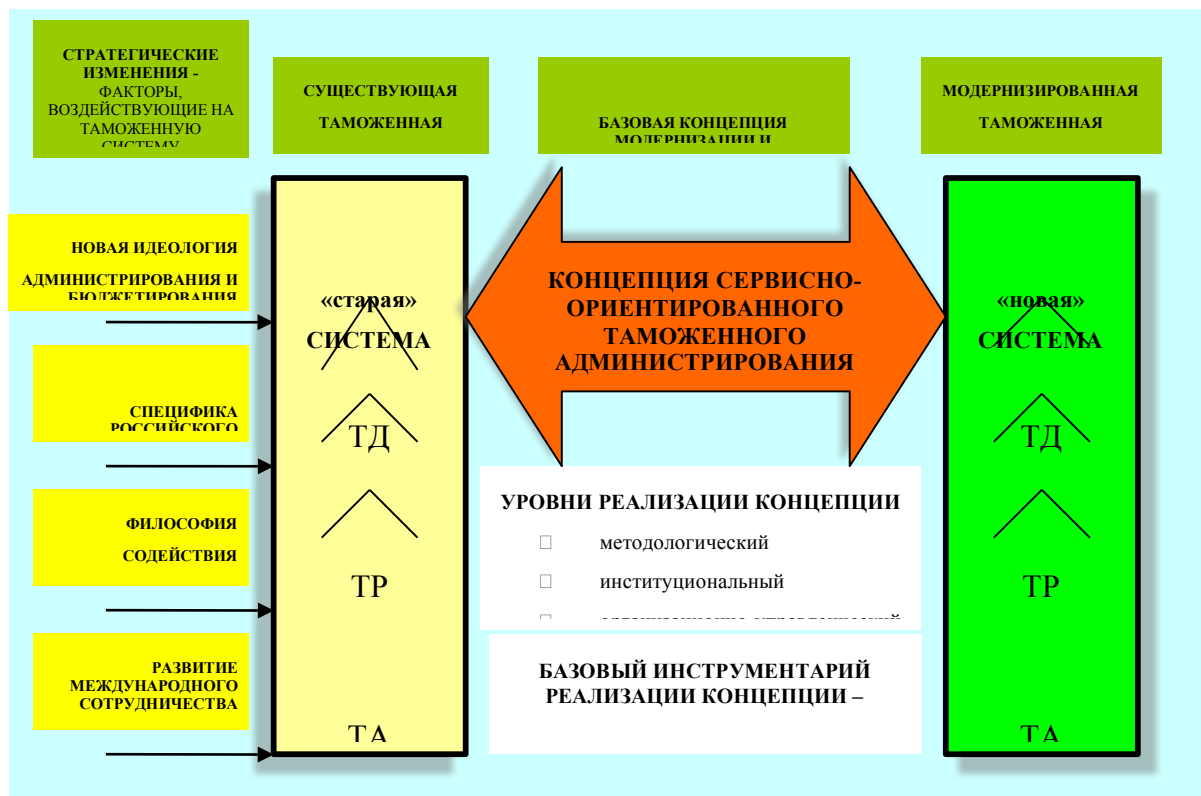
СТРАТЕГИЧЕСКИЕ ИЗМЕНЕНИЯ - ФАКТОРЫ, ВОЗДЕЙСТВУЮЩИЕ НА ТАМОЖЕННУЮ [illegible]

СУЩЕСТВУЮЩАЯ ТАМОЖЕННАЯ

БАЗОВАЯ КОНЦЕПЦИЯ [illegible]

МОДЕРНИЗИРОВАННАЯ ТАМОЖЕННАЯ

НОВАЯ ИДЕОЛОГИЯ АДМИНИСТРИРОВАНИЯ И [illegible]

СПЕЦИФИКА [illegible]

ФИЛОСОФИЯ СОДЕЙСТВИЯ

РАЗВИТИЕ МЕЖДУНАРОДНОГО СОТРУДНИЧЕСТВА

«старая» СИСТЕМА

ТД

ТР

ТА

КОНЦЕПЦИЯ СЕРВИСНО-ОРИЕНТИРОВАННОГО ТАМОЖЕННОГО АДМИНИСТРИРОВАНИЯ

«новая» СИСТЕМА

ТД

ТР

ТА

УРОВНИ РЕАЛИЗАЦИИ КОНЦЕПЦИИ

методологический

институциональный

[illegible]

БАЗОВЫЙ ИНСТРУМЕНТАРИЙ РЕАЛИЗАЦИИ КОНЦЕПЦИИ –